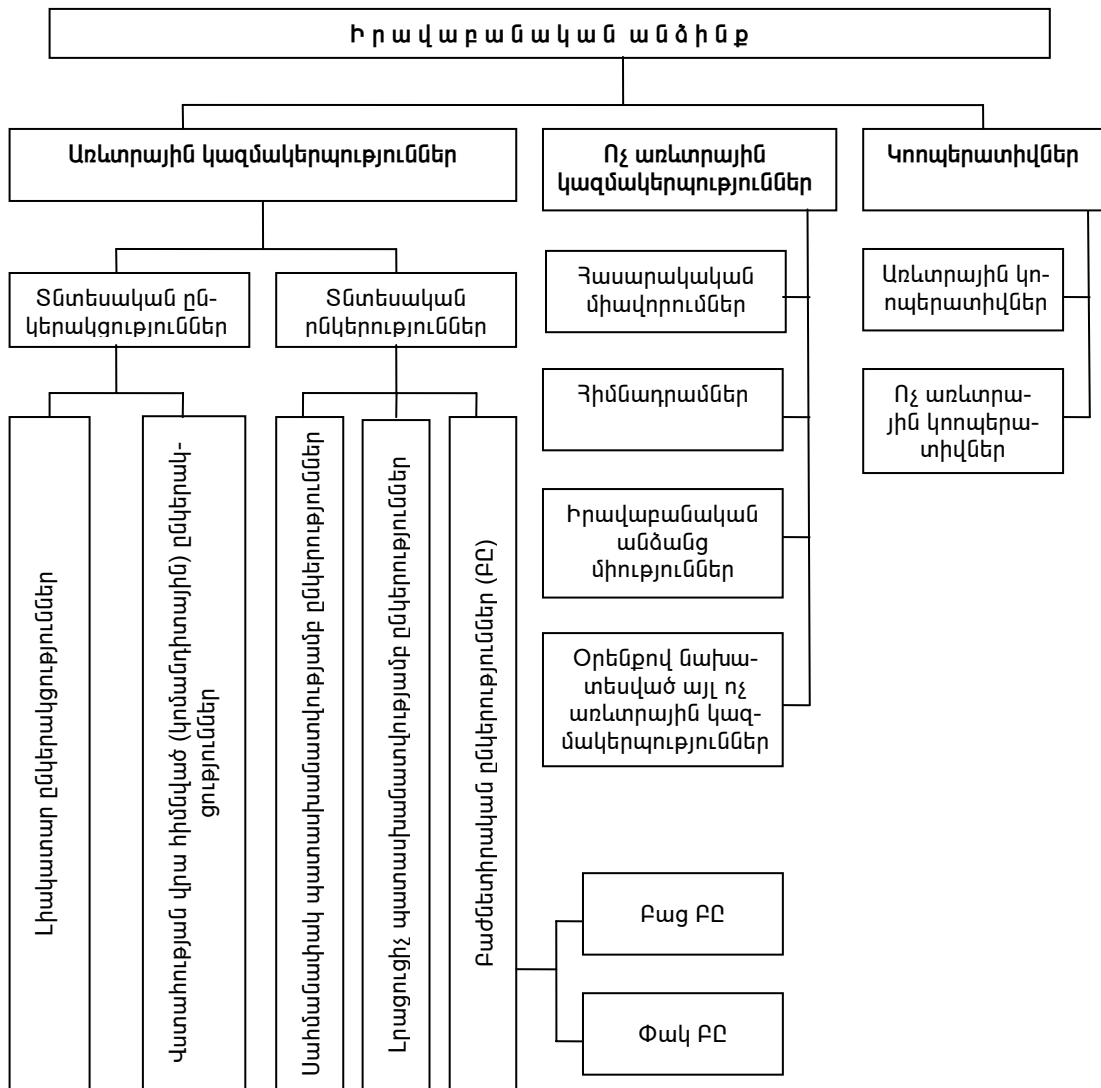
Իրավաբանական անձինք

Առևտրային կազմակերպություններ

Ոչ առևտրային կազմակերպություններ

Կոոպերատիվներ

Տնտեսական ընկերակցություններ

Տնտեսական ընկերություններ

Լիակատար ընկերակցություններ

Վստահության վրա հիմնված (կոմանդիտային) ընկերակցություններ

Սահմանափակ պատասխանատվությամբ ընկերություններ

Լրացուցիչ պատասխանատվությամբ ընկերություններ

Բաժնետիրական ընկերություններ (ԲԸ)

Բաց ԲԸ

Փակ ԲԸ

Հասարակական միավորումներ

Հիմնադրամներ

Իրավաբանական անձանց միություններ

Օրենքով նախատեսված այլ ոչ առևտրային կազմակերպություններ

Առևտրային կոոպերատիվներ

Ոչ առևտրային կոոպերատիվներ